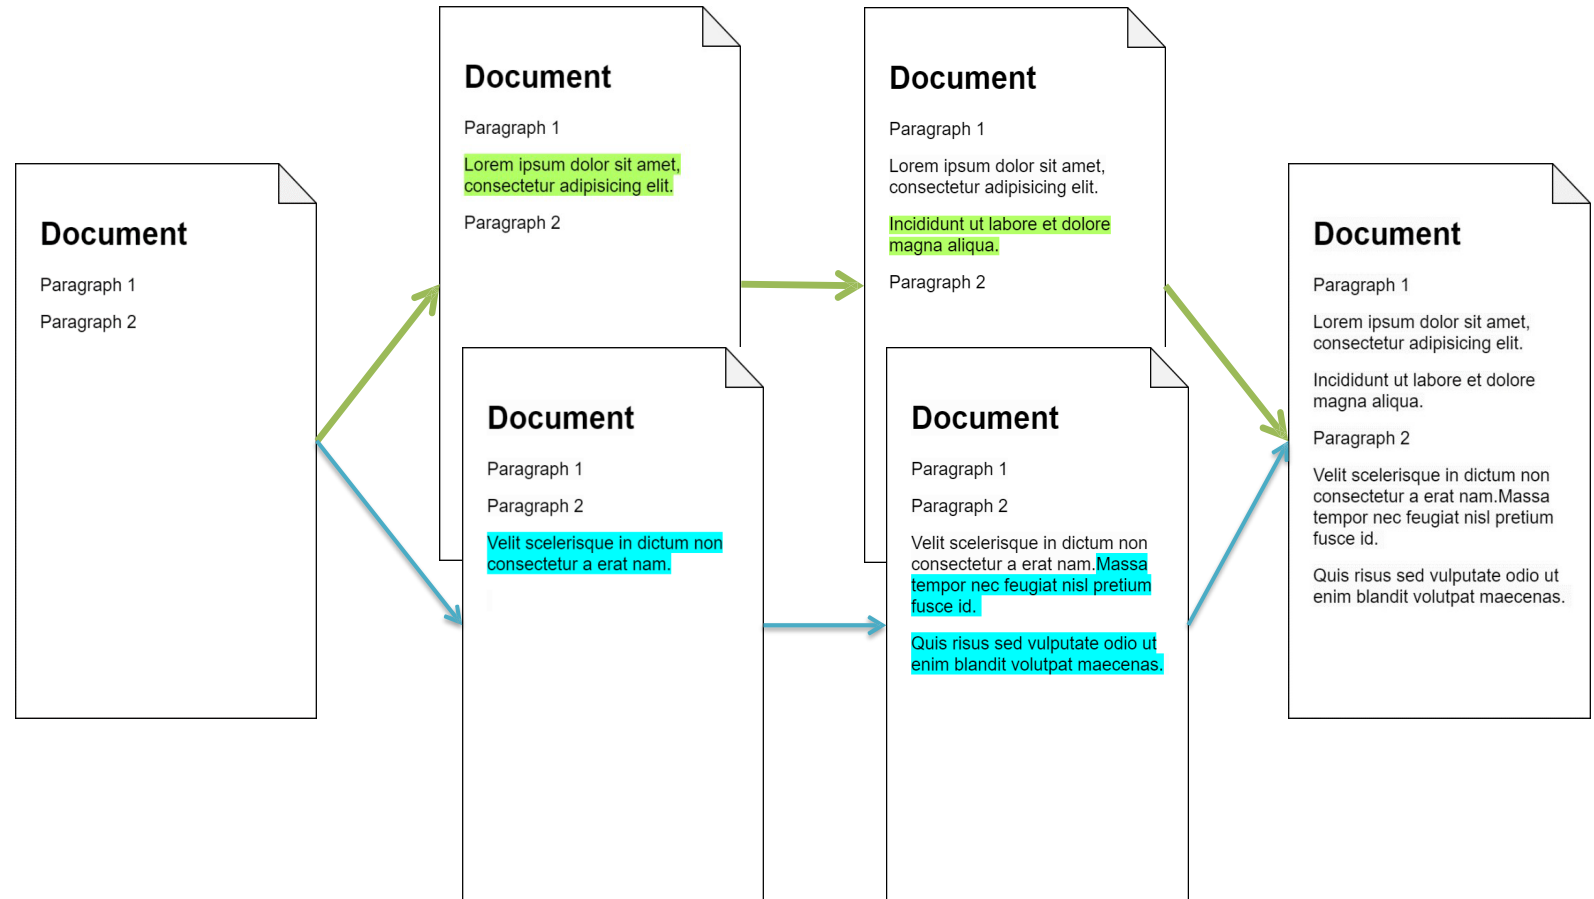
Document

Paragraph 1

Paragraph 2

Document

Paragraph 1

Lorem ipsum dolor sit amet, consectetur adipisicing elit.

Paragraph 2

Document

Paragraph 1

Paragraph 2

Velit scelerisque in dictum non consectetur a erat nam.

Document

Paragraph 1

Lorem ipsum dolor sit amet, consectetur adipisicing elit.

Incididunt ut labore et dolore magna aliqua.

Paragraph 2

Document

Paragraph 1

Paragraph 2

Velit scelerisque in dictum non consectetur a erat nam.Massa tempor nec feugiat nisl pretium fusce id.

Quis risus sed vulputate odio ut enim blandit volutpat maecenas.

Document

Paragraph 1

Lorem ipsum dolor sit amet, consectetur adipisicing elit.

Incididunt ut labore et dolore magna aliqua.

Paragraph 2

Velit scelerisque in dictum non consectetur a erat nam.Massa tempor nec feugiat nisl pretium fusce id.

Quis risus sed vulputate odio ut enim blandit volutpat maecenas.